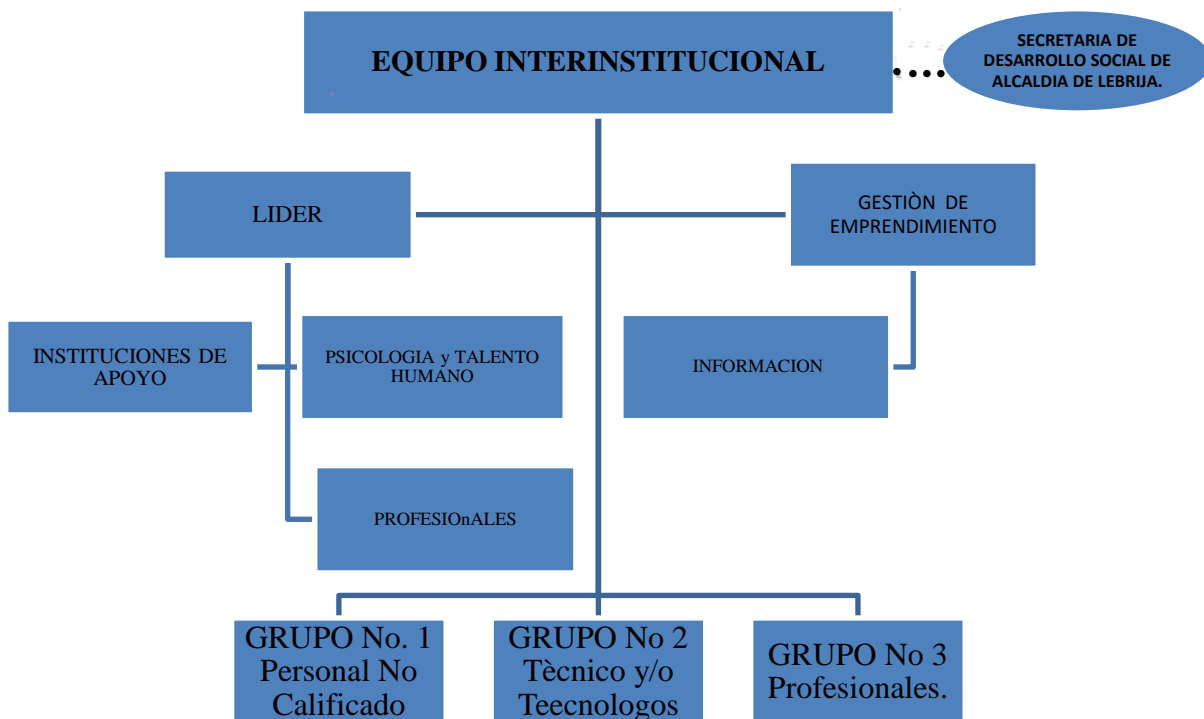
EQUIPO INTERINSTITUCIONAL

SECRETARIA DE DESARROLLO SOCIAL DE ALCALDIA DE LEBRIJA.

LIDER

GESTIÒN DE EMPRENDIMIENTO

INSTITUCIONES DE APOYO

PSICOLOGIA y TALENTO HUMANO

INFORMACION

PROFESIOnALES

GRUPO No. 1 Personal No Calificado

GRUPO No 2 Tècnico y/o Teecnologos

GRUPO No 3 Profesionales.